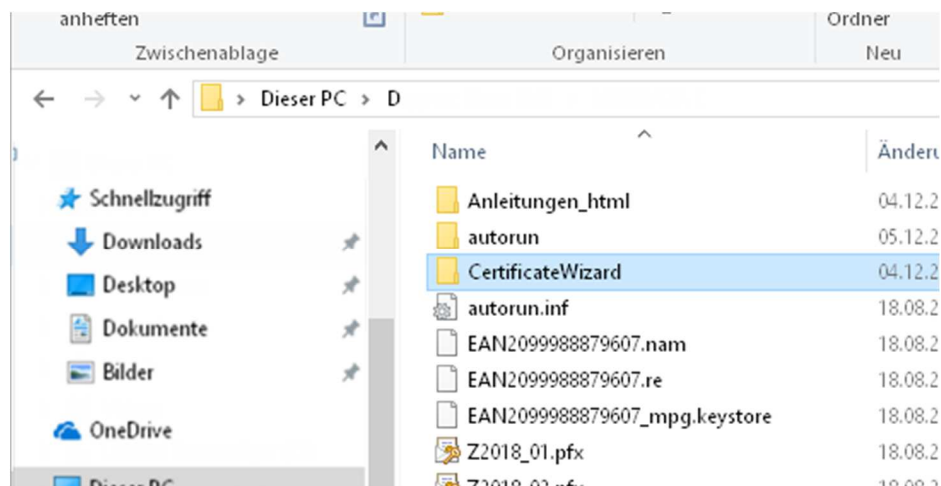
anheften
Zwischenablage
Organisieren
Ordner
Neu

Dieser PC > D

Schnellzugriff
Downloads
Desktop
Dokumente
Bilder
OneDrive
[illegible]

| Name | Änderu |
|---|---|
| Anleitungen_html | 04.12.2 |
| autorun | 05.12.2 |
| CertificateWizard | 04.12.2 |
| autorun.inf | 18.08.2 |
| EAN2099988879607.nam | 18.08.2 |
| EAN2099988879607.re | 18.08.2 |
| EAN2099988879607_mpg.keystore | 18.08.2 |
| Z2018_01.pfx | 18.08.2 |
| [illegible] | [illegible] |